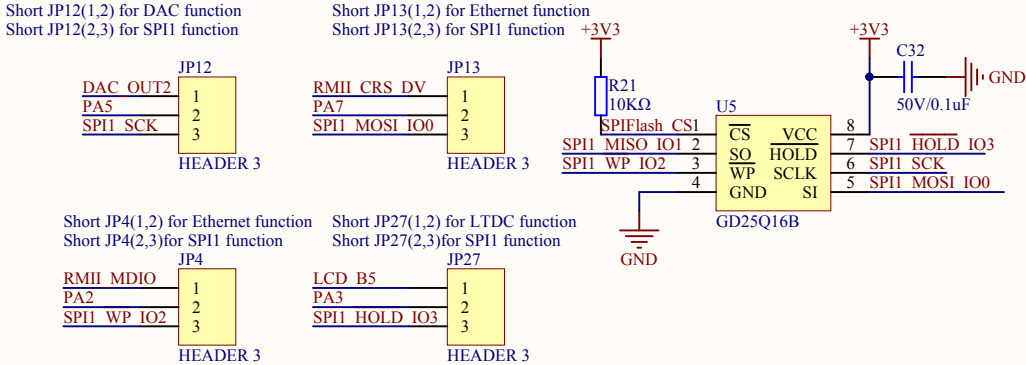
Short JP12(1,2) for DAC function
Short JP12(2,3) for SPI1 function

JP12
DAC_OUT2 1
PA5 2
SPI1_SCK 3
HEADER 3

Short JP13(1,2) for Ethernet function
Short JP13(2,3) for SPI1 function

JP13
RMII_CRS_DV 1
PA7 2
SPI1_MOSI_IO0 3
HEADER 3

+3V3
R21
10KΩ

+3V3
C32
GND
50V/0.1uF

U5
SPIFlash_CS 1 $\overline{CS}$
SPI1_MISO_IO1 2 $\overline{SO}$
SPI1_WP_IO2 3 $\overline{WP}$
4 GND
VCC 8
$\overline{HOLD}$ 7 SPI1_HOLD_IO3
SCLK 6 SPI1_SCK
SI 5 SPI1_MOSI_IO0
GD25Q16B
GND

Short JP4(1,2) for Ethernet function
Short JP4(2,3)for SPI1 function

JP4
RMII_MDIO 1
PA2 2
SPI1_WP_IO2 3
HEADER 3

Short JP27(1,2) for LTDC function
Short JP27(2,3)for SPI1 function

JP27
LCD_B5 1
PA3 2
SPI1_HOLD_IO3 3
HEADER 3